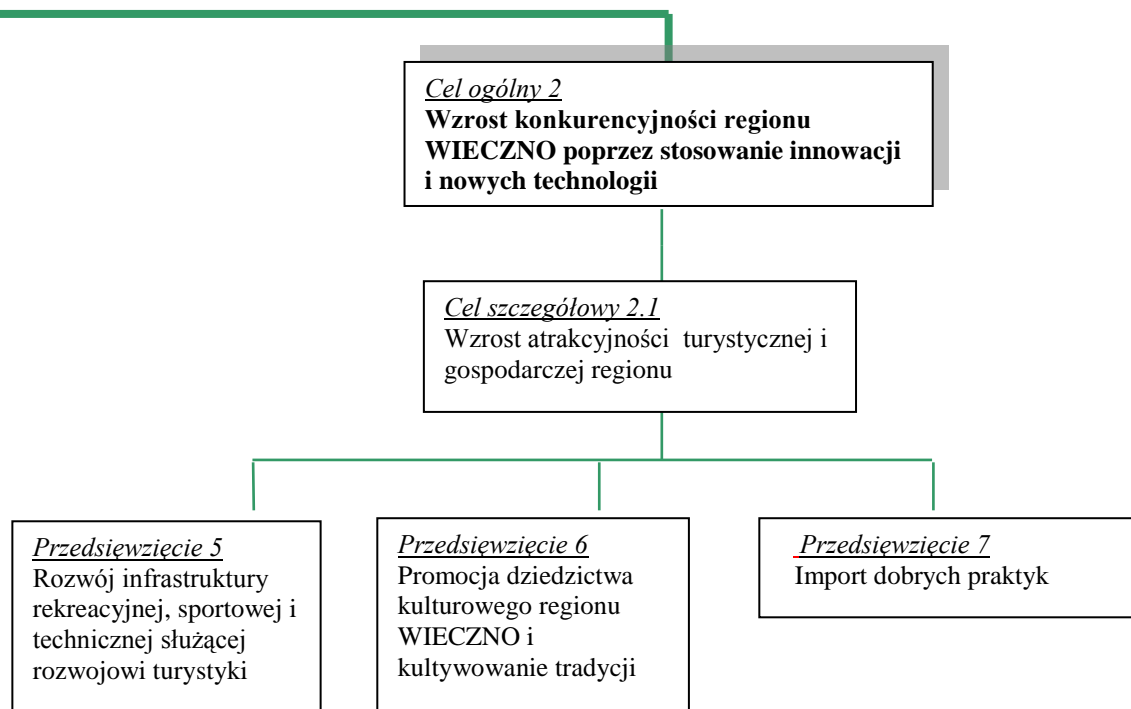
Cel ogólny 2
Wzrost konkurencyjności regionu WIECZNO poprzez stosowanie innowacji i nowych technologii

Cel szczegółowy 2.1
Wzrost atrakcyjności turystycznej i gospodarczej regionu

Przedsięwzięcie 5
Rozwój infrastruktury rekreacyjnej, sportowej i technicznej służącej rozwojowi turystyki

Przedsięwzięcie 6
Promocja dziedzictwa kulturowego regionu WIECZNO i kultywowanie tradycji

Przedsięwzięcie 7
Import dobrych praktyk